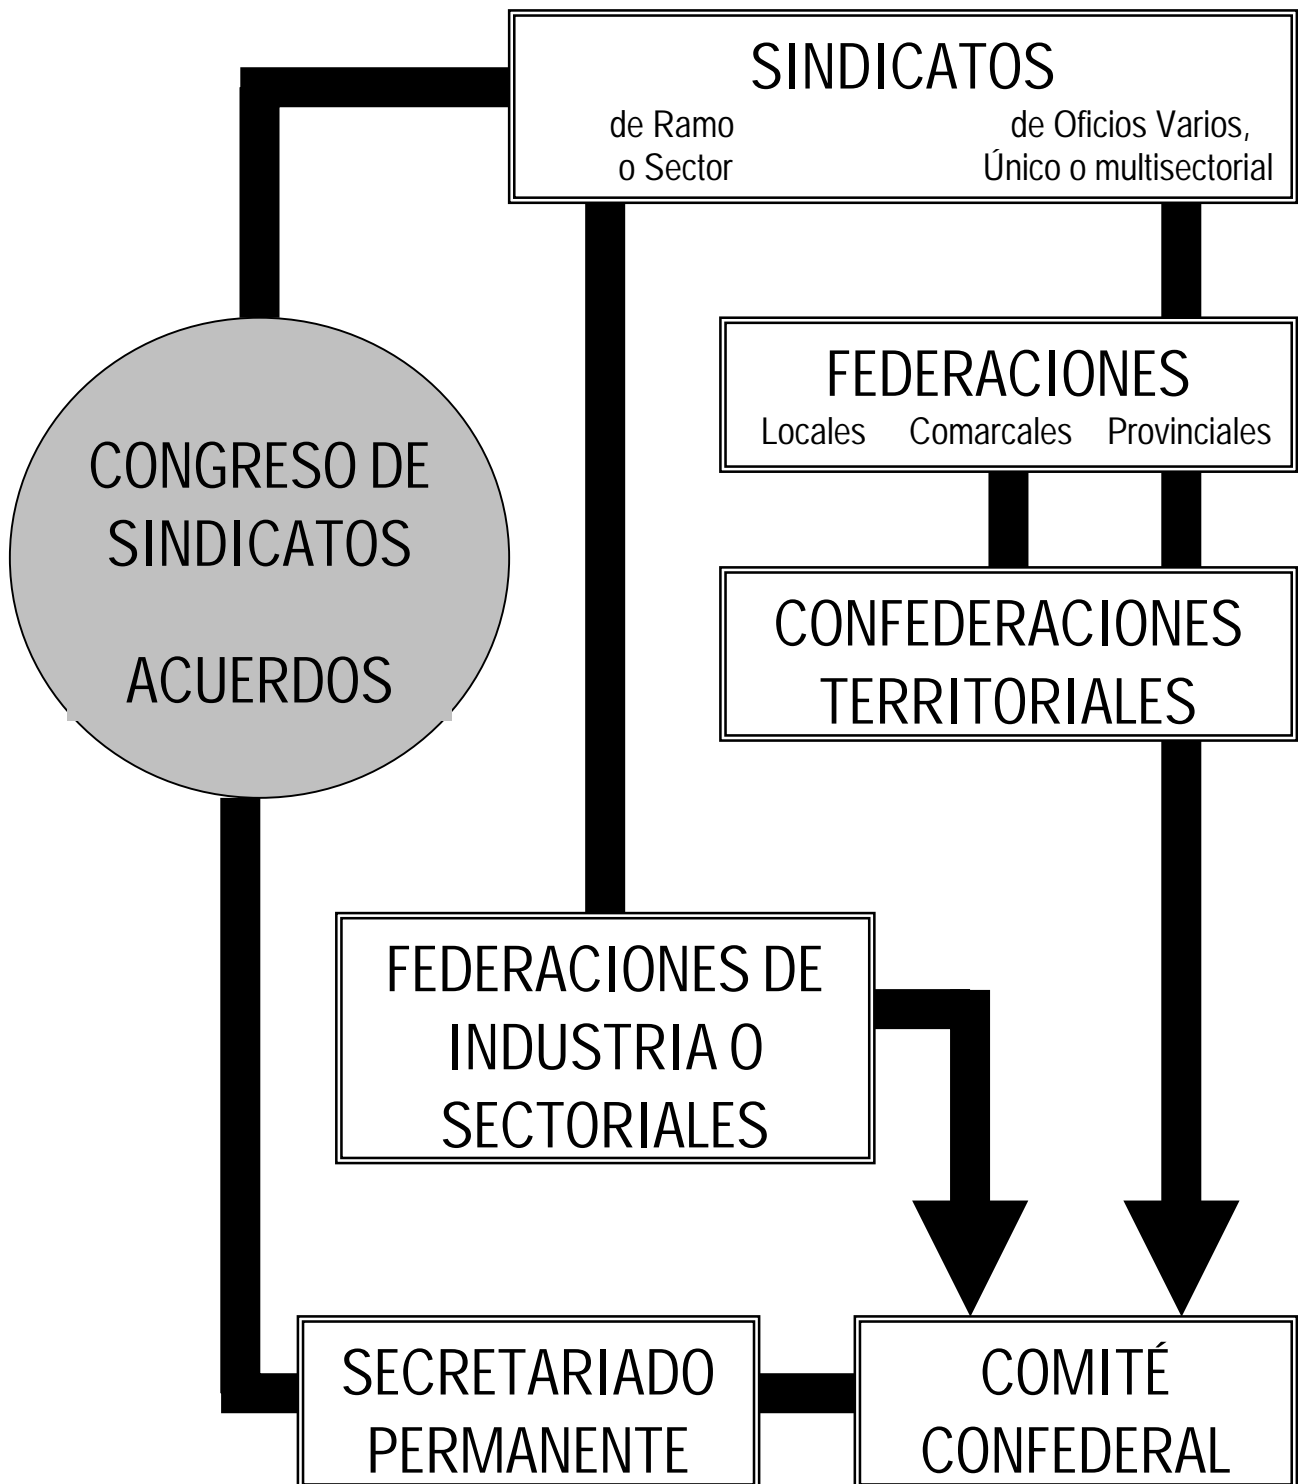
SINDICATOS
de Ramo o Sector
de Oficios Varios, Único o multisectorial

CONGRESO DE SINDICATOS
ACUERDOS

FEDERACIONES
Locales Comarcales Provinciales

CONFEDERACIONES TERRITORIALES

FEDERACIONES DE INDUSTRIA O SECTORIALES

SECRETARIADO PERMANENTE

COMITÉ CONFEDERAL